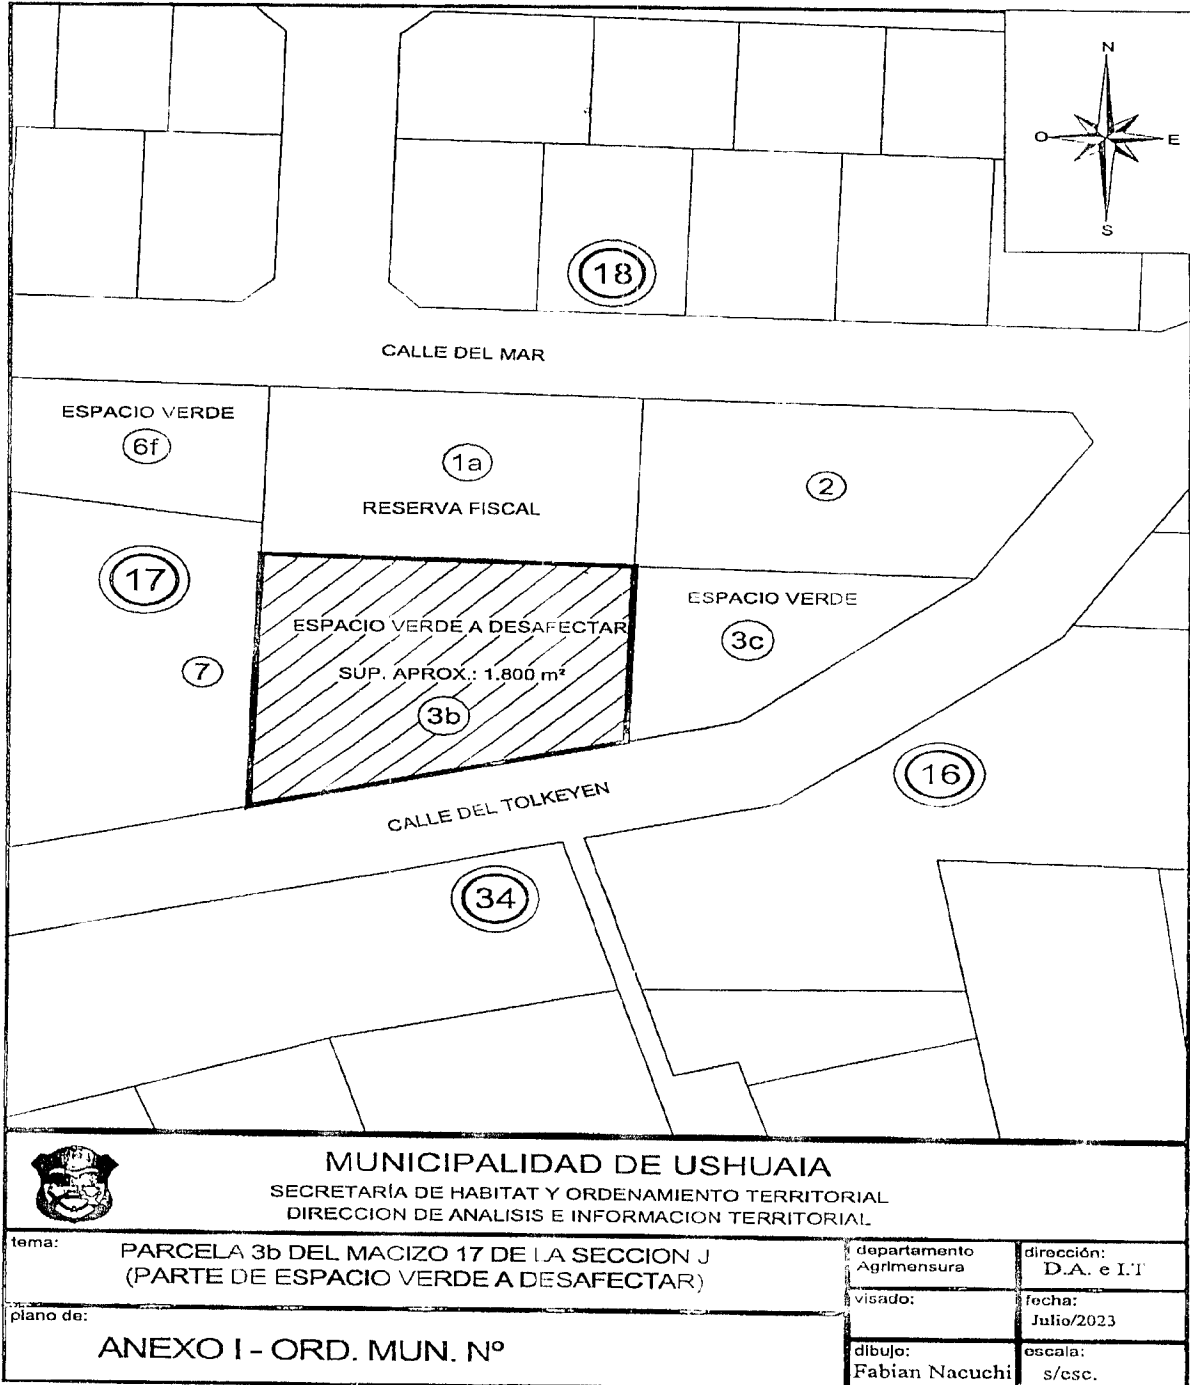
N
O
E
S

18

CALLE DEL MAR

ESPACIO VERDE
6f

1a
RESERVA FISCAL

2

17

ESPACIO VERDE A DESAFECTAR
SUP. APROX.: 1.800 m²
3b

ESPACIO VERDE
3c

7

16

CALLE DEL TOLKEYEN

34

MUNICIPALIDAD DE USHUAIA
SECRETARÍA DE HABITAT Y ORDENAMIENTO TERRITORIAL
DIRECCION DE ANALISIS E INFORMACION TERRITORIAL

tema:
PARCELA 3b DEL MACIZO 17 DE LA SECCION J
(PARTE DE ESPACIO VERDE A DESAFECTAR)

departamento
Agrimensura

dirección:
D.A. e I.T

visado:

fecha:
Julio/2023

plano de:
ANEXO I - ORD. MUN. Nº

dibujo:
Fabian Nacuchi

escala:
s/esc.